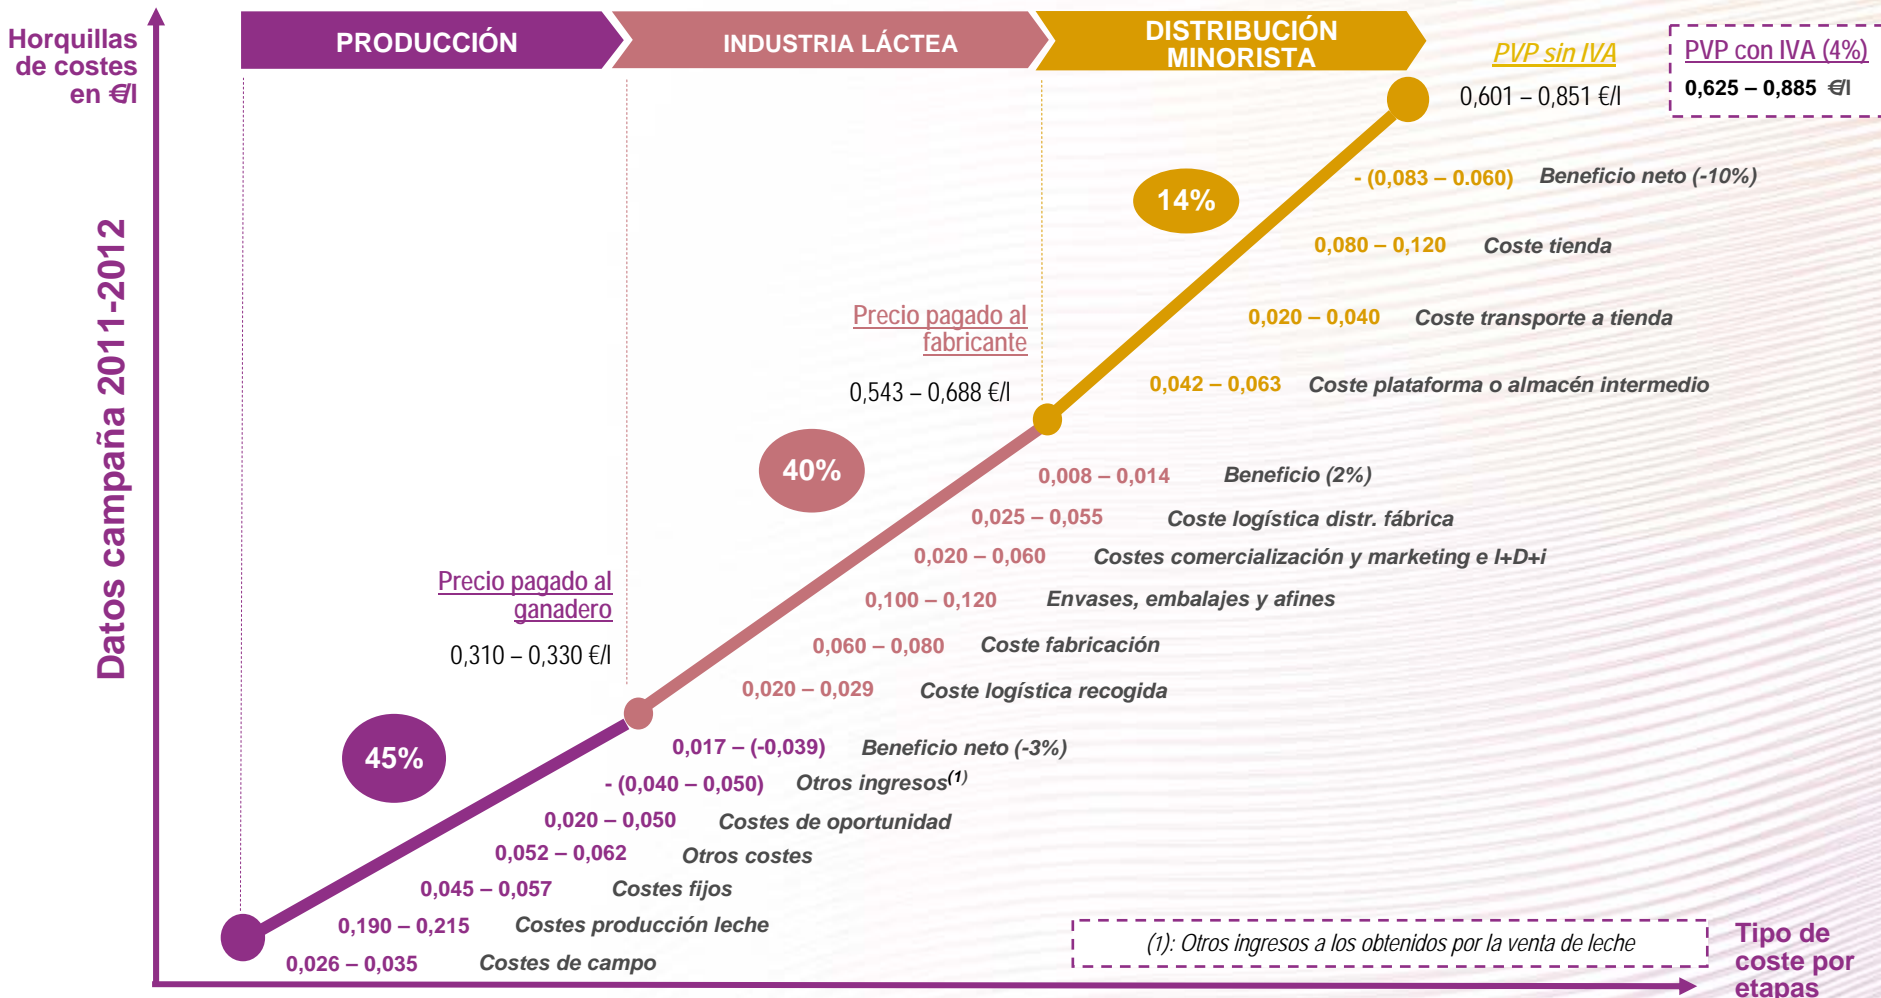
Horquillas de costes en €/l

Datos campaña 2011-2012

PRODUCCIÓN

INDUSTRIA LÁCTEA

DISTRIBUCIÓN MINORISTA

PVP sin IVA

0,601 – 0,851 €/l

PVP con IVA (4%)

0,625 – 0,885 €/l

14%

- (0,083 – 0.060) Beneficio neto (-10%)

0,080 – 0,120 Coste tienda

0,020 – 0,040 Coste transporte a tienda

0,042 – 0,063 Coste plataforma o almacén intermedio

Precio pagado al fabricante

0,543 – 0,688 €/l

40%

0,008 – 0,014 Beneficio (2%)

0,025 – 0,055 Coste logística distr. fábrica

0,020 – 0,060 Costes comercialización y marketing e I+D+i

0,100 – 0,120 Envases, embalajes y afines

0,060 – 0,080 Coste fabricación

0,020 – 0,029 Coste logística recogida

Precio pagado al ganadero

0,310 – 0,330 €/l

45%

0,017 – (-0,039) Beneficio neto (-3%)

- (0,040 – 0,050) Otros ingresos$^{(1)}$

0,020 – 0,050 Costes de oportunidad

0,052 – 0,062 Otros costes

0,045 – 0,057 Costes fijos

0,190 – 0,215 Costes producción leche

0,026 – 0,035 Costes de campo

(1): Otros ingresos a los obtenidos por la venta de leche

Tipo de coste por etapas